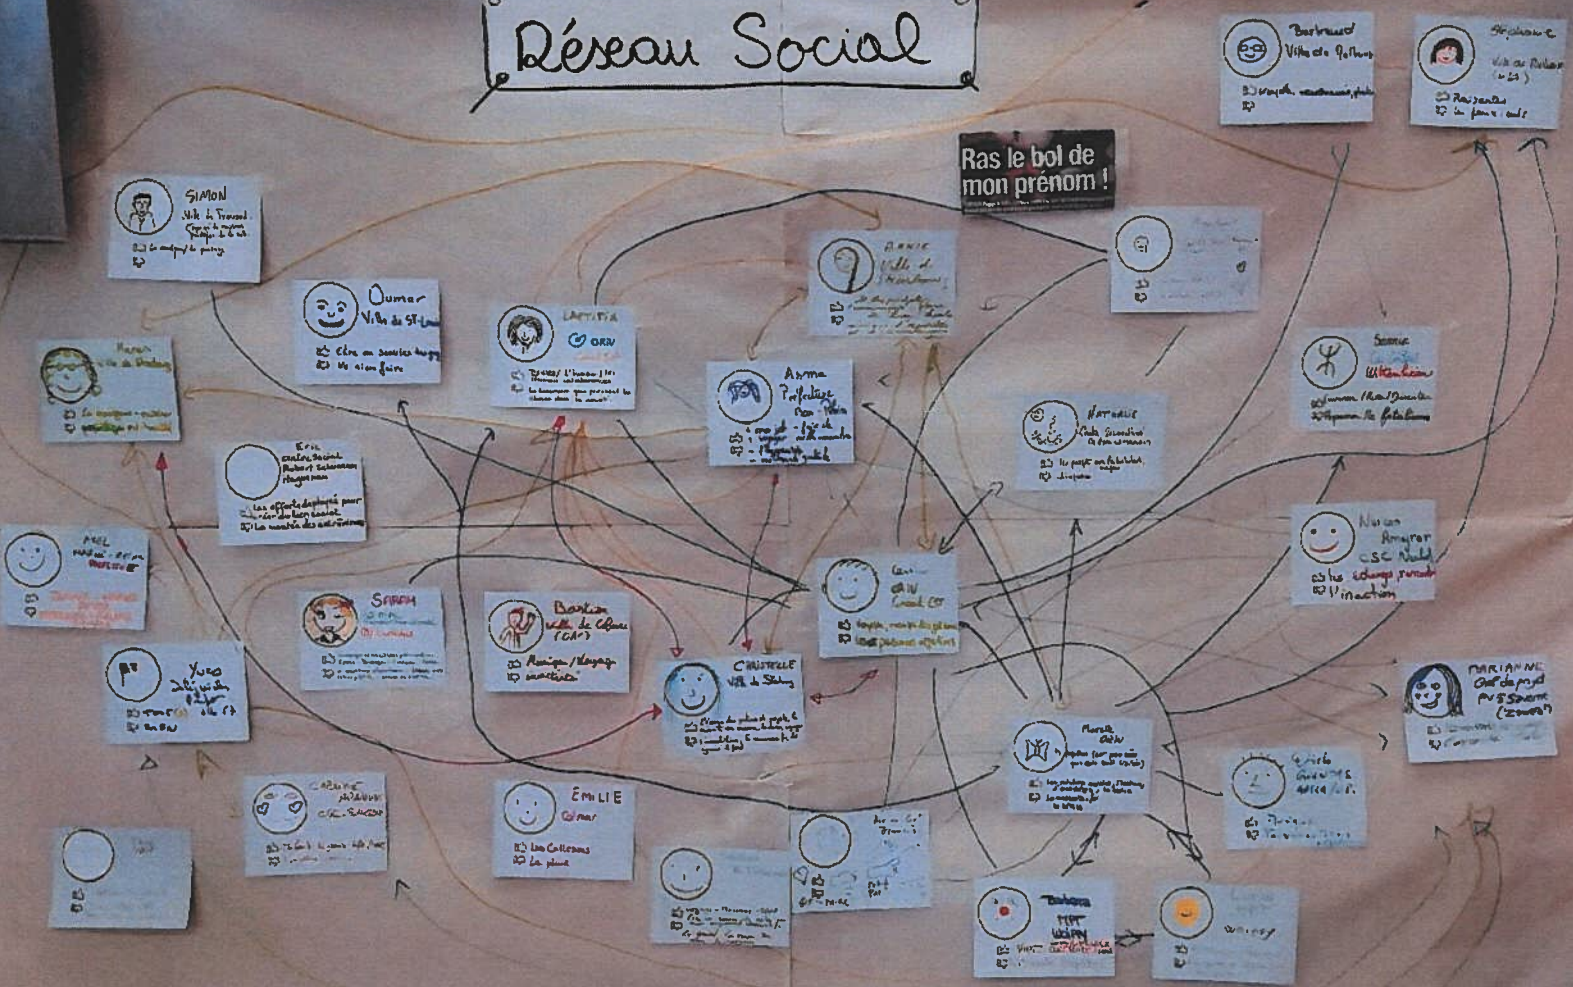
Réseau Social

Ras le bol de mon prénom !

Bertrand
Ville de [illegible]
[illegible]

Stéphanie
Ville de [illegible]
Raisonnables
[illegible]

SIMON
Ville de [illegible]
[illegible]

Oumar
Ville de ST-Louis
Etre au service des gens
Ne rien faire

LAETITIA
ORIV
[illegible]

ANNIE
Ville de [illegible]
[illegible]

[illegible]

Anna
Préfecture
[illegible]

Samia
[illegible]

NATHALIE
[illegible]

Manon
Ville de Strasbourg
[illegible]

Eric
Centre Social
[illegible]
Les efforts déployés pour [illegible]

MEL
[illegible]

SARAH
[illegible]

Bastien
Ville de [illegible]
Musique / Voyage
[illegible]

Leïla
ORIV
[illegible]

Nora
Angers
CSC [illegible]
Les échanges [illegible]
l'inaction

Yves
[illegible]

CHRISTELLE
Ville de Strasbourg
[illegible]

MARIANNE
Chef de projet
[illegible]

Murielle
ORIV
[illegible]

Carine
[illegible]
CSC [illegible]

EMILIE
Colmar
Les Colleques
La pluie

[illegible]

Barbara
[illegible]

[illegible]

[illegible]